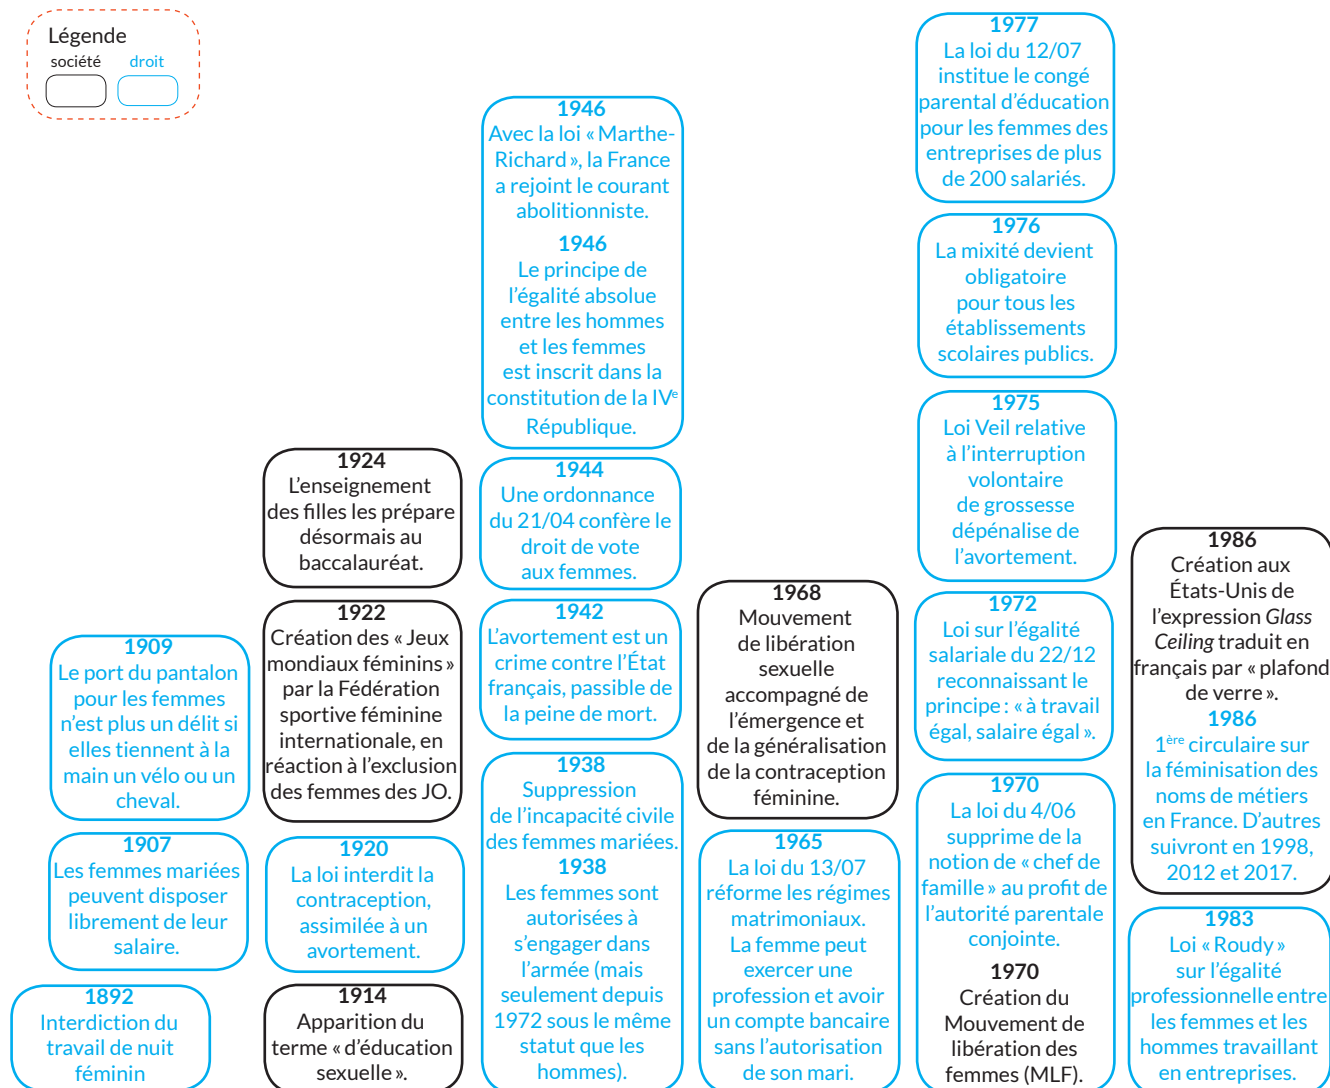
Légende
société droit

1892
Interdiction du travail de nuit féminin

1907
Les femmes mariées peuvent disposer librement de leur salaire.

1909
Le port du pantalon pour les femmes n'est plus un délit si elles tiennent à la main un vélo ou un cheval.

1914
Apparition du terme « d'éducation sexuelle ».

1920
La loi interdit la contraception, assimilée à un avortement.

1922
Création des « Jeux mondiaux féminins » par la Fédération sportive féminine internationale, en réaction à l'exclusion des femmes des JO.

1924
L'enseignement des filles les prépare désormais au baccalauréat.

1938
Suppression de l'incapacité civile des femmes mariées.
1938
Les femmes sont autorisées à s'engager dans l'armée (mais seulement depuis 1972 sous le même statut que les hommes).

1942
L'avortement est un crime contre l'État français, passible de la peine de mort.

1944
Une ordonnance du 21/04 confère le droit de vote aux femmes.

1946
Avec la loi « Marthe-Richard », la France a rejoint le courant abolitionniste.
1946
Le principe de l'égalité absolue entre les hommes et les femmes est inscrit dans la constitution de la IV$^e$ République.

1965
La loi du 13/07 réforme les régimes matrimoniaux. La femme peut exercer une profession et avoir un compte bancaire sans l'autorisation de son mari.

1968
Mouvement de libération sexuelle accompagné de l'émergence et de la généralisation de la contraception féminine.

1970
La loi du 4/06 supprime de la notion de « chef de famille » au profit de l'autorité parentale conjointe.
1970
Création du Mouvement de libération des femmes (MLF).

1972
Loi sur l'égalité salariale du 22/12 reconnaissant le principe : « à travail égal, salaire égal ».

1975
Loi Veil relative à l'interruption volontaire de grossesse dépénalise de l'avortement.

1976
La mixité devient obligatoire pour tous les établissements scolaires publics.

1977
La loi du 12/07 institue le congé parental d'éducation pour les femmes des entreprises de plus de 200 salariés.

1983
Loi « Roudy » sur l'égalité professionnelle entre les femmes et les hommes travaillant en entreprises.

1986
Création aux États-Unis de l'expression Glass Ceiling traduit en français par « plafond de verre ».
1986
1$^{ère}$ circulaire sur la féminisation des noms de métiers en France. D'autres suivront en 1998, 2012 et 2017.